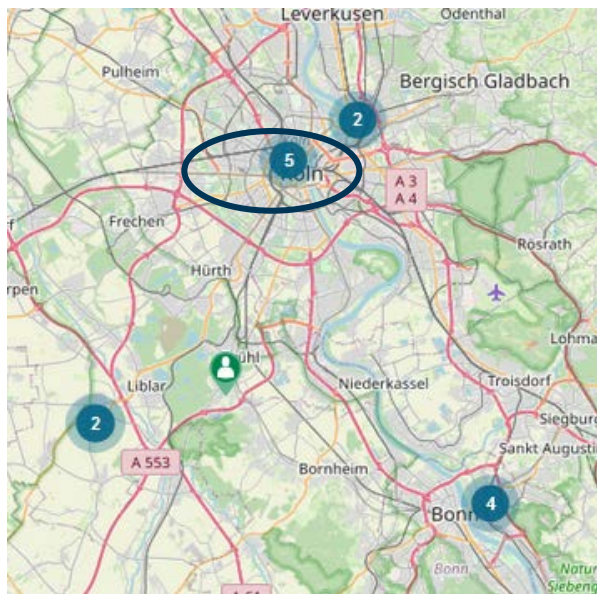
Leverkusen
Odenthal
Pulheim
Bergisch Gladbach
2
5
Köln
A 3
A 4
Frechen
Rösrath
Hürth
rpen
Lohma
ühl
Liblar
Niederkassel
Troisdorf
Siegburg
2
Sankt Augustin
A 553
Bornheim
Bonn
4
Bonn
Natur
Siebeng
A 61